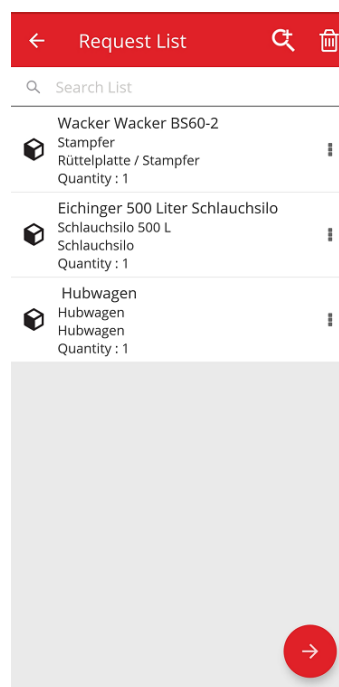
Request List

Search List

Wacker Wacker BS60-2
Stampfer
Rüttelplatte / Stampfer
Quantity : 1

Eichinger 500 Liter Schlauchsilo
Schlauchsilo 500 L
Schlauchsilo
Quantity : 1

Hubwagen
Hubwagen
Hubwagen
Quantity : 1